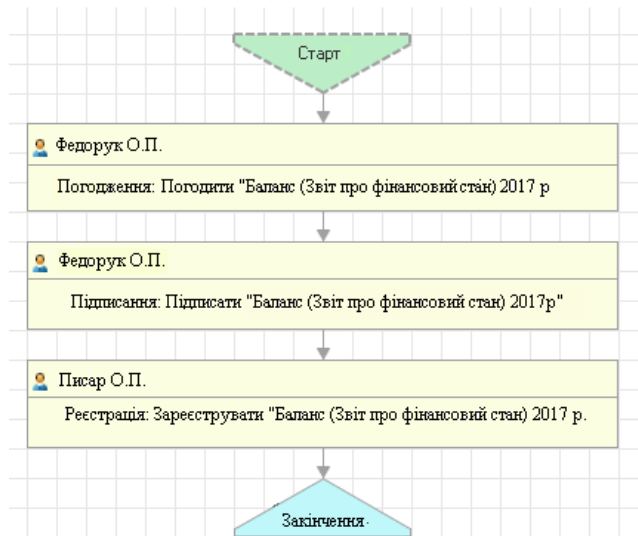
Старт

Федорук О.П.

Погодження: Погодити "Баланс (Звіт про фінансовий стан) 2017 р

Федорук О.П.

Підписання: Підписати "Баланс (Звіт про фінансовий стан) 2017р"

Писар О.П.

Реєстрація: Зареєструвати "Баланс (Звіт про фінансовий стан) 2017 р.

Закінчення